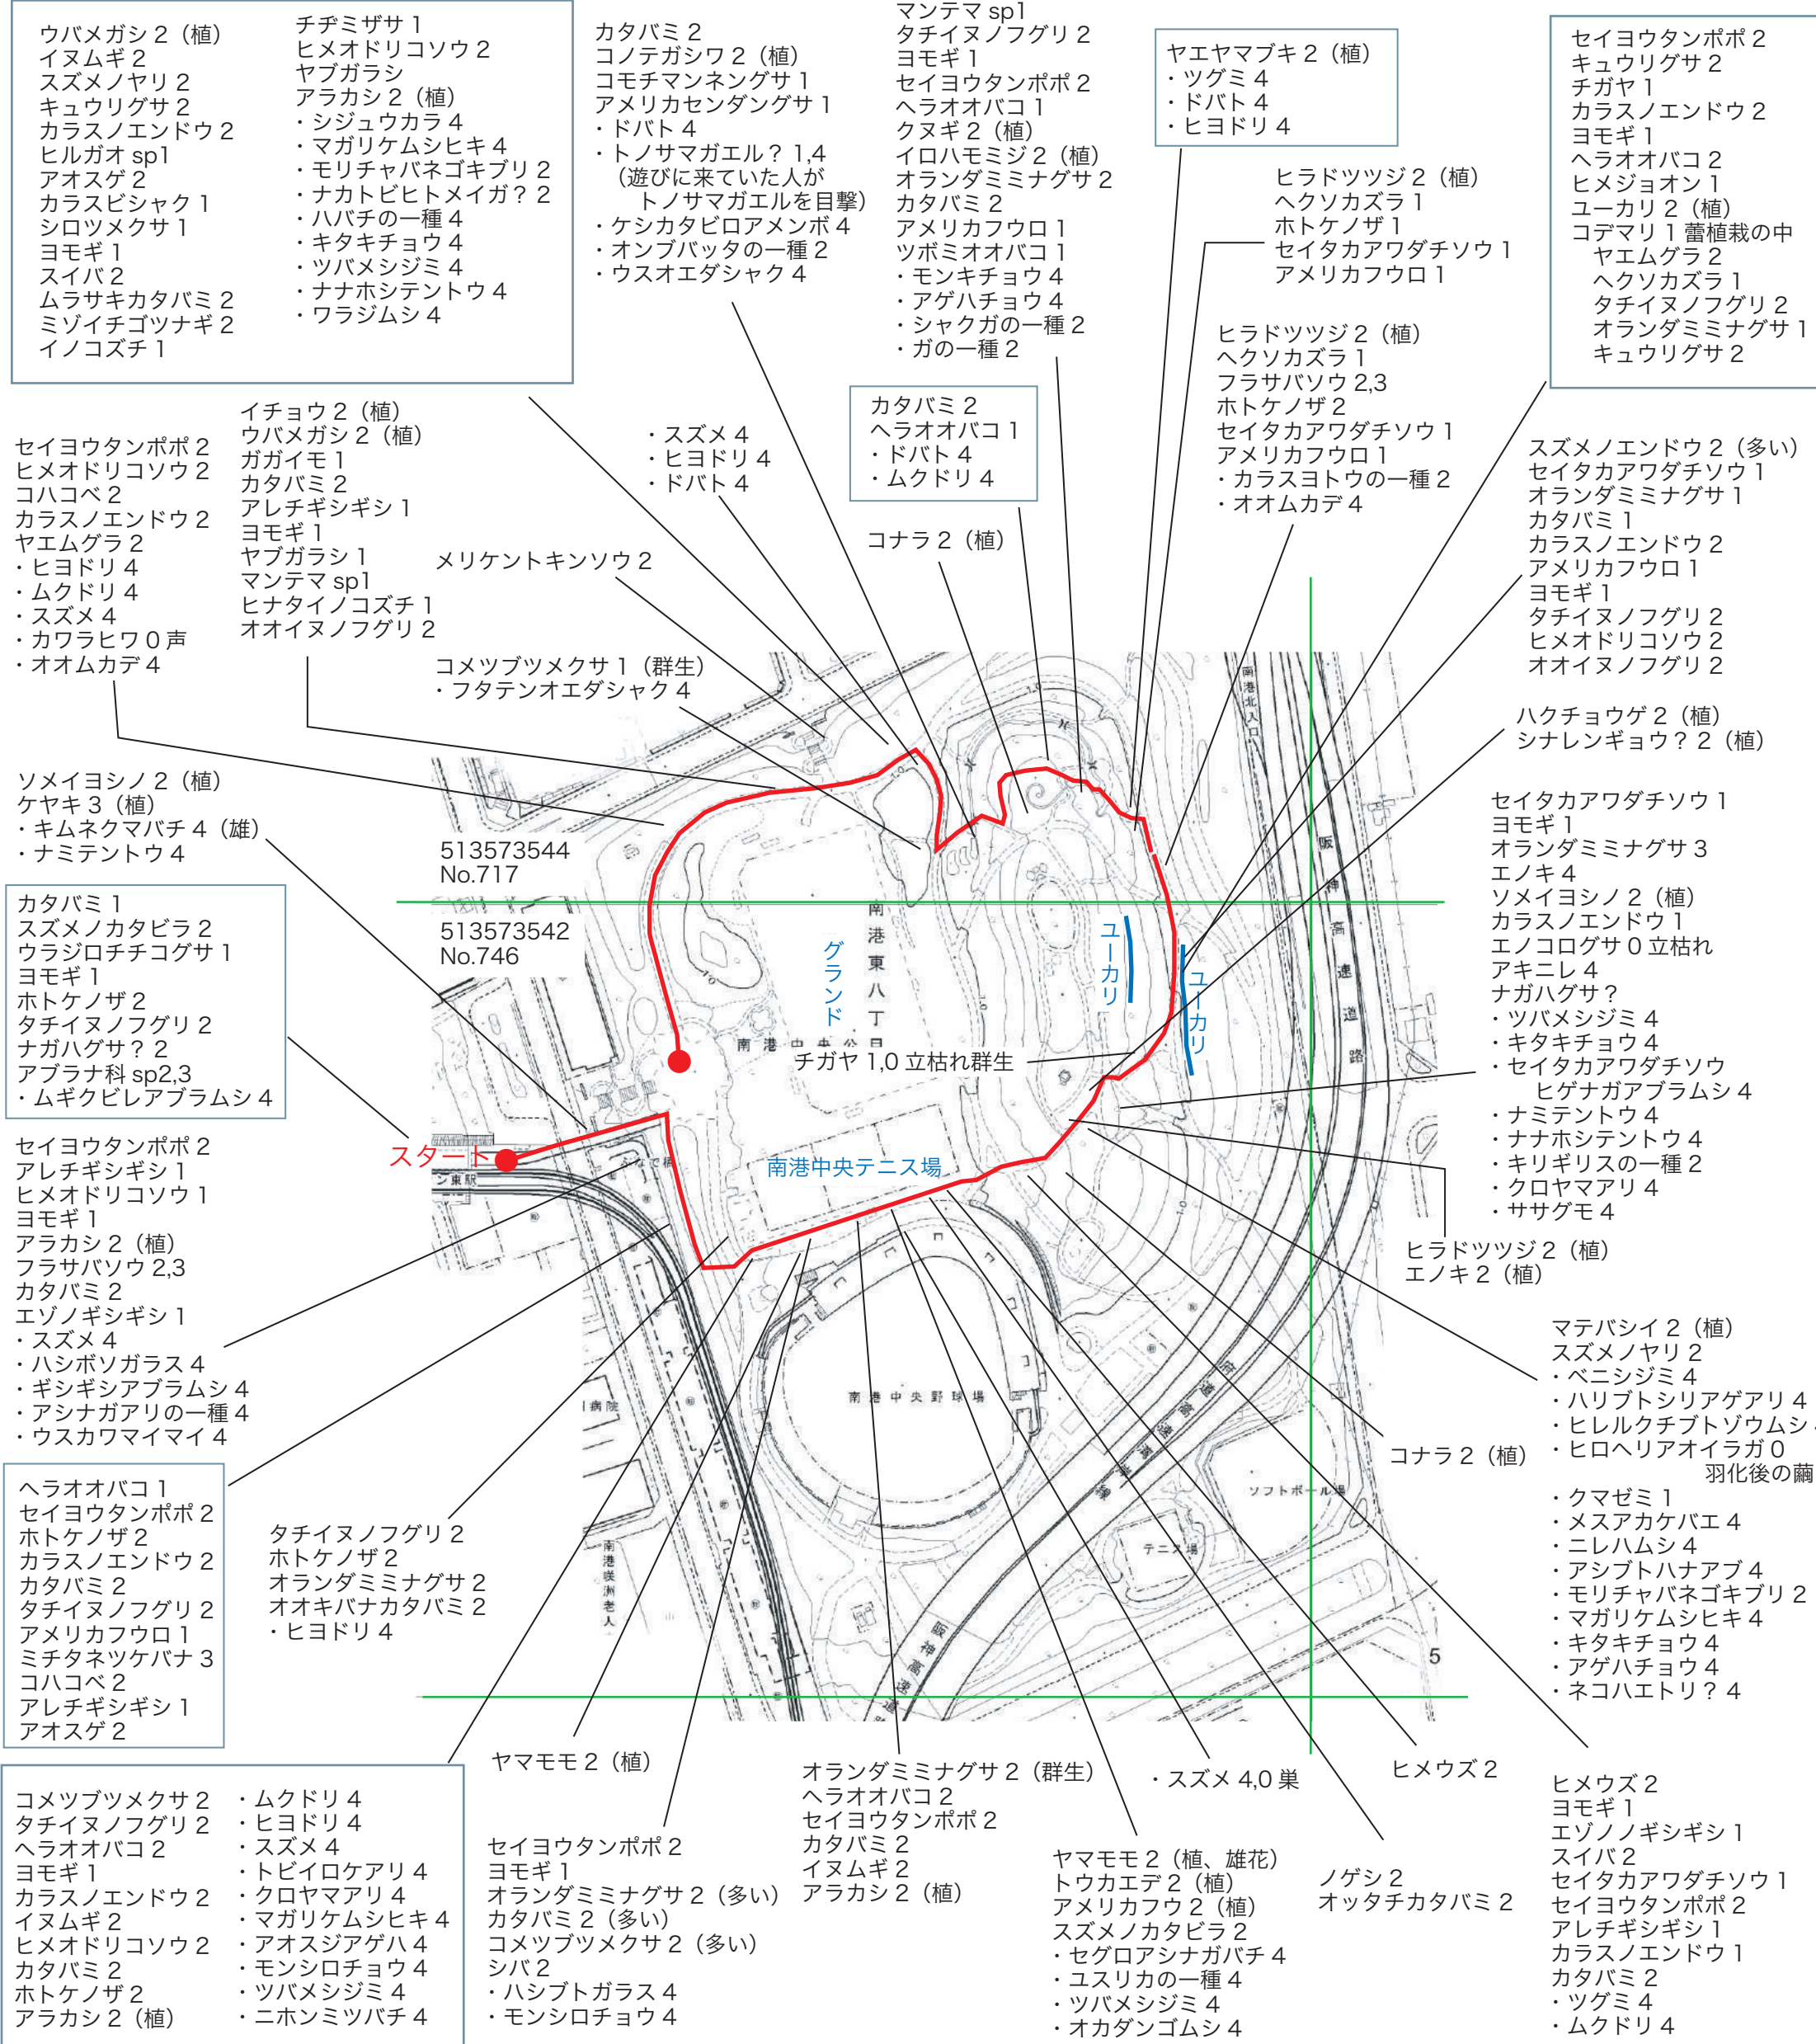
ウバメガシ２（植）
イヌムギ２
スズメノヤリ２
キュウリグサ２
カラスノエンドウ２
ヒルガオ sp1
アオスゲ２
カラスビシャク１
シロツメクサ１
ヨモギ１
スイバ２
ムラサキカタバミ２
ミゾイチゴツナギ２
イノコズチ１

チヂミザサ１
ヒメオドリコソウ２
ヤブガラシ
アラカシ２（植）
・シジュウカラ４
・マガリケムシヒキ４
・モリチャバネゴキブリ２
・ナカトビヒトメイガ？２
・ハバチの一種４
・キタキチョウ４
・ツバメシジミ４
・ナナホシテントウ４
・ワラジムシ４

カタバミ２
コノテガシワ２（植）
コモチマンネングサ１
アメリカセンダングサ１
・ドバト４
・トノサマガエル？1,4
（遊びに来ていた人がトノサマガエルを目撃）
・ケシカタビロアメンボ４
・オンブバッタの一種２
・ウスオエダシャク４

マンテマ sp1
タチイヌノフグリ２
ヨモギ１
セイヨウタンポポ２
ヘラオオバコ１
クヌギ２（植）
イロハモミジ２（植）
オランダミミナグサ２
カタバミ２
アメリカフウロ１
ツボミオオバコ１
・モンキチョウ４
・アゲハチョウ４
・シャクガの一種２
・ガの一種２

ヤエヤマブキ２（植）
・ツグミ４
・ドバト４
・ヒヨドリ４

ヒラドツツジ２（植）
ヘクソカズラ１
ホトケノザ１
セイタカアワダチソウ１
アメリカフウロ１

セイヨウタンポポ２
キュウリグサ２
チガヤ１
カラスノエンドウ２
ヨモギ１
ヘラオオバコ２
ヒメジョオン１
ユーカリ２（植）
コデマリ１ 蕾植栽の中
ヤエムグラ２
ヘクソカズラ１
タチイヌノフグリ２
オランダミミナグサ１
キュウリグサ２

セイヨウタンポポ２
ヒメオドリコソウ２
コハコベ２
カラスノエンドウ２
ヤエムグラ２
・ヒヨドリ４
・ムクドリ４
・スズメ４
・カワラヒワ０声
・オオムカデ４

イチョウ２（植）
ウバメガシ２（植）
ガガイモ１
カタバミ２
アレチギシギシ１
ヨモギ１
ヤブガラシ１
マンテマ sp1
ヒナタイノコズチ１
オオイヌノフグリ２

・スズメ４
・ヒヨドリ４
・ドバト４

カタバミ２
ヘラオオバコ１
・ドバト４
・ムクドリ４

ヒラドツツジ２（植）
ヘクソカズラ１
フラサバソウ 2,3
ホトケノザ２
セイタカアワダチソウ１
アメリカフウロ１
・カラスヨトウの一種２
・オオムカデ４

スズメノエンドウ２（多い）
セイタカアワダチソウ１
オランダミミナグサ１
カタバミ１
カラスノエンドウ２
アメリカフウロ１
ヨモギ１
タチイヌノフグリ２
ヒメオドリコソウ２
オオイヌノフグリ２

メリケントキンソウ２

コナラ２（植）

コメツブツメクサ１（群生）
・フタテンオエダシャク４

ハクチョウゲ２（植）
シナレンギョウ？２（植）

ソメイヨシノ２（植）
ケヤキ３（植）
・キムネクマバチ４（雄）
・ナミテントウ４

513573544
No.717

513573542
No.746

南港東八丁

グランド

ユーカリ

ユーカリ

南港中央公園

チガヤ 1,0 立枯れ群生

阪神高速道路

南港北入口

セイタカアワダチソウ１
ヨモギ１
オランダミミナグサ３
エノキ４
ソメイヨシノ２（植）
カラスノエンドウ１
エノコログサ０立枯れ
アキニレ４
ナガハグサ？
・ツバメシジミ４
・キタキチョウ４
・セイタカアワダチソウヒゲナガアブラムシ４
・ナミテントウ４
・ナナホシテントウ４
・キリギリスの一種２
・クロヤマアリ４
・ササグモ４

カタバミ１
スズメノカタビラ２
ウラジロチチコグサ１
ヨモギ１
ホトケノザ２
タチイヌノフグリ２
ナガハグサ？２
アブラナ科 sp2,3
・ムギクビレアブラムシ４

スタート

南港中央テニス場

ン東駅

セイヨウタンポポ２
アレチギシギシ１
ヒメオドリコソウ１
ヨモギ１
アラカシ２（植）
フラサバソウ 2,3
カタバミ２
エゾノギシギシ１
・スズメ４
・ハシボソガラス４
・ギシギシアブラムシ４
・アシナガアリの一種４
・ウスカワマイマイ４

ヒラドツツジ２（植）
エノキ２（植）

マテバシイ２（植）
スズメノヤリ２
・ベニシジミ４
・ハリブトシリアゲアリ４
・ヒレルクチブトゾウムシ
・ヒロヘリアオイラガ０
羽化後の繭
・クマゼミ１
・メスアカケバエ４
・ニレハムシ４
・アシブトハナアブ４
・モリチャバネゴキブリ２
・マガリケムシヒキ４
・キタキチョウ４
・アゲハチョウ４
・ネコハエトリ？４

コナラ２（植）

南港中央野球場

ソフトボール場

テニス場

病院

南港咲洲老人

阪神高速

5

ヘラオオバコ１
セイヨウタンポポ２
ホトケノザ２
カラスノエンドウ２
カタバミ２
タチイヌノフグリ２
アメリカフウロ１
ミチタネツケバナ３
コハコベ２
アレチギシギシ１
アオスゲ２

タチイヌノフグリ２
ホトケノザ２
オランダミミナグサ２
オオキバナカタバミ２
・ヒヨドリ４

ヤマモモ２（植）

オランダミミナグサ２（群生）
ヘラオオバコ２
セイヨウタンポポ２
カタバミ２
イヌムギ２
アラカシ２（植）

・スズメ 4,0 巣

ヒメウズ２

ヒメウズ２
ヨモギ１
エゾノギシギシ１
スイバ２
セイタカアワダチソウ１
セイヨウタンポポ２
アレチギシギシ１
カラスノエンドウ１
カタバミ２
・ツグミ４
・ムクドリ４

コメツブツメクサ２
タチイヌノフグリ２
ヘラオオバコ２
ヨモギ１
カラスノエンドウ２
イヌムギ２
ヒメオドリコソウ２
カタバミ２
ホトケノザ２
アラカシ２（植）

・ムクドリ４
・ヒヨドリ４
・スズメ４
・トビイロケアリ４
・クロヤマアリ４
・マガリケムシヒキ４
・アオスジアゲハ４
・モンシロチョウ４
・ツバメシジミ４
・ニホンミツバチ４

セイヨウタンポポ２
ヨモギ１
オランダミミナグサ２（多い）
カタバミ２（多い）
コメツブツメクサ２（多い）
シバ２
・ハシブトガラス４
・モンシロチョウ４

ヤマモモ２（植、雄花）
トウカエデ２（植）
アメリカフウ２（植）
スズメノカタビラ２
・セグロアシナガバチ４
・ユスリカの一種４
・ツバメシジミ４
・オカダンゴムシ４

ノゲシ２
オッタチカタバミ２